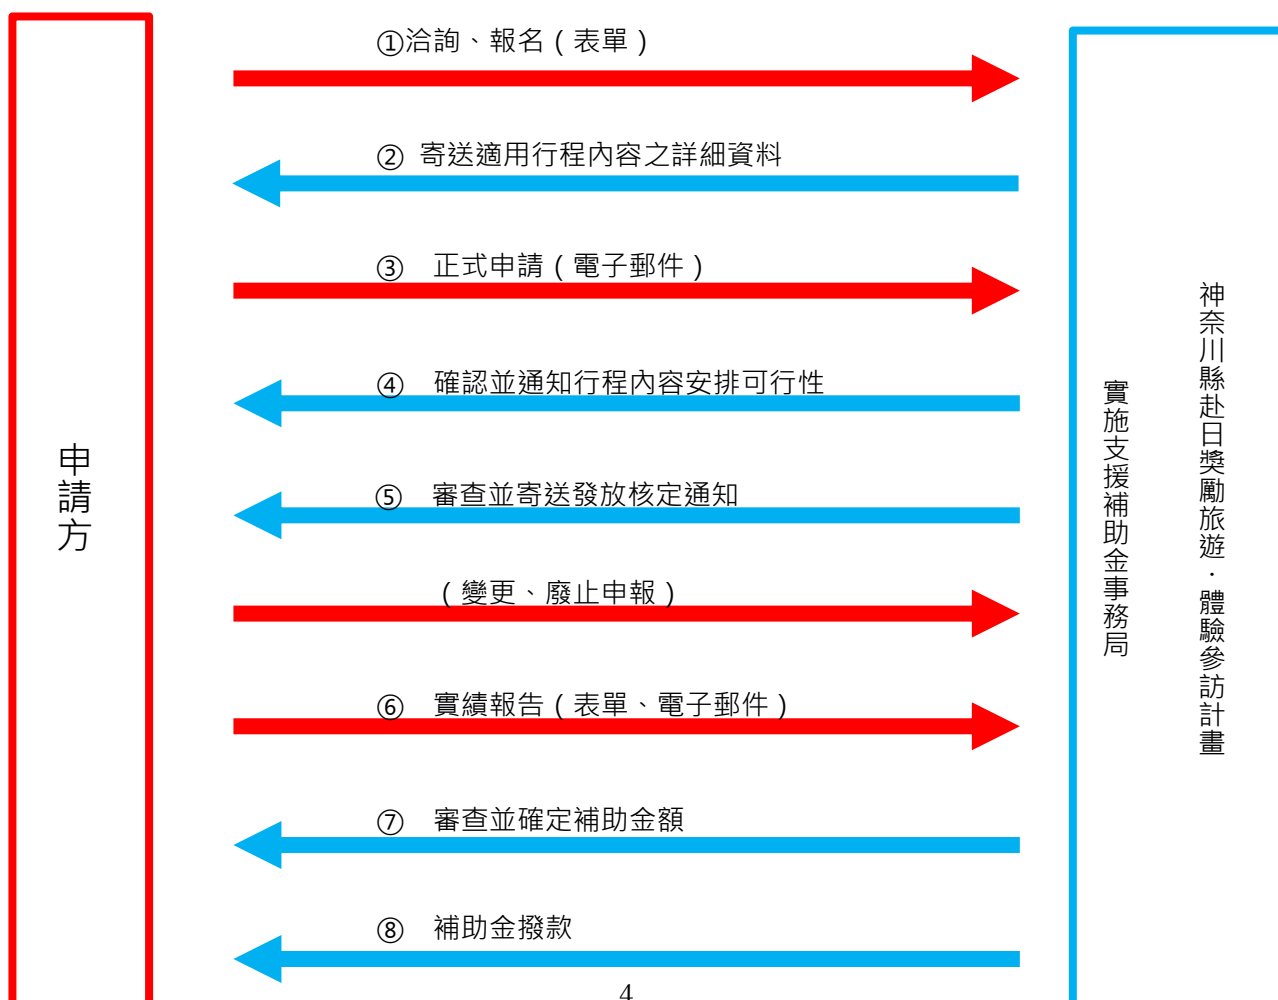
申請方

①洽詢、報名（表單）

② 寄送適用行程內容之詳細資料

③ 正式申請（電子郵件）

④ 確認並通知行程內容安排可行性

⑤ 審查並寄送發放核定通知

（變更、廢止申報）

⑥ 實績報告（表單、電子郵件）

⑦ 審查並確定補助金額

⑧ 補助金撥款

實施支援補助金事務局

神奈川縣赴日獎勵旅遊・體驗參訪計畫

4